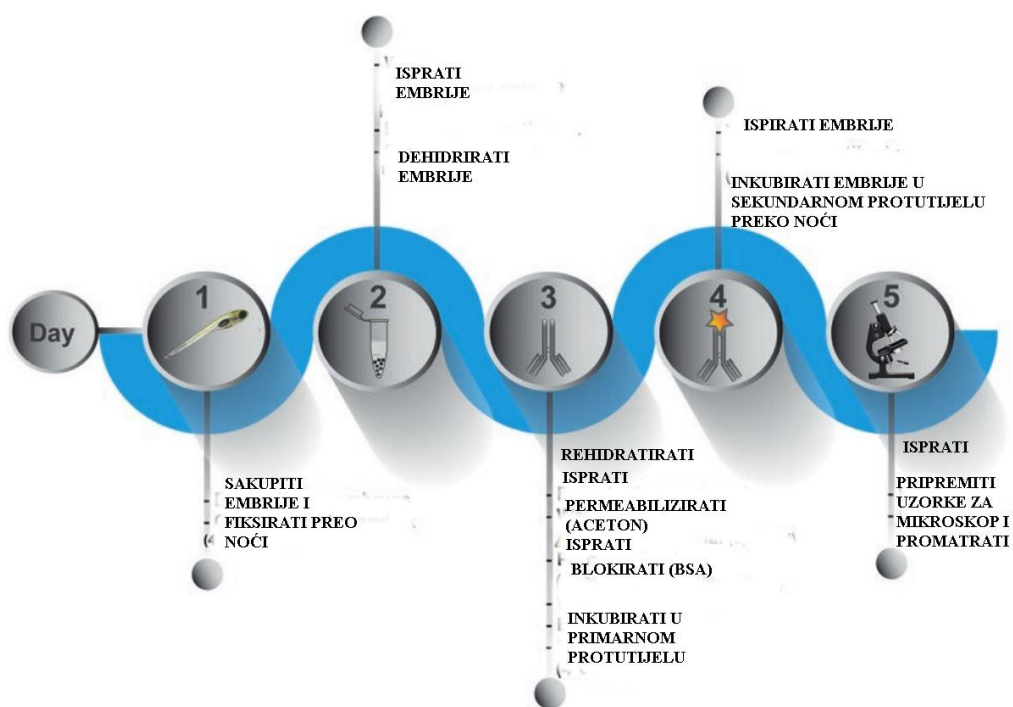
ISPRATI EMBRIJE

DEHIDRIRATI EMBRIJE

ISPIRATI EMBRIJE

INKUBIRATI EMBRIJE U SEKUNDARNOM PROTUTIJELU PREKO NOĆI

Day

1

2

3

4

5

SAKUPITI EMBRIJE I FIKSIRATI PREO NOĆI

REHIDRATIRATI

ISPRATI

PERMEABILIZIRATI (ACETON)

ISPRATI

BLOKIRATI (BSA)

INKUBIRATI U PRIMARNOM PROTUTIJELU

ISPRATI

PRIPREMITI UZORKE ZA MIKROSKOP I PROMATRATI